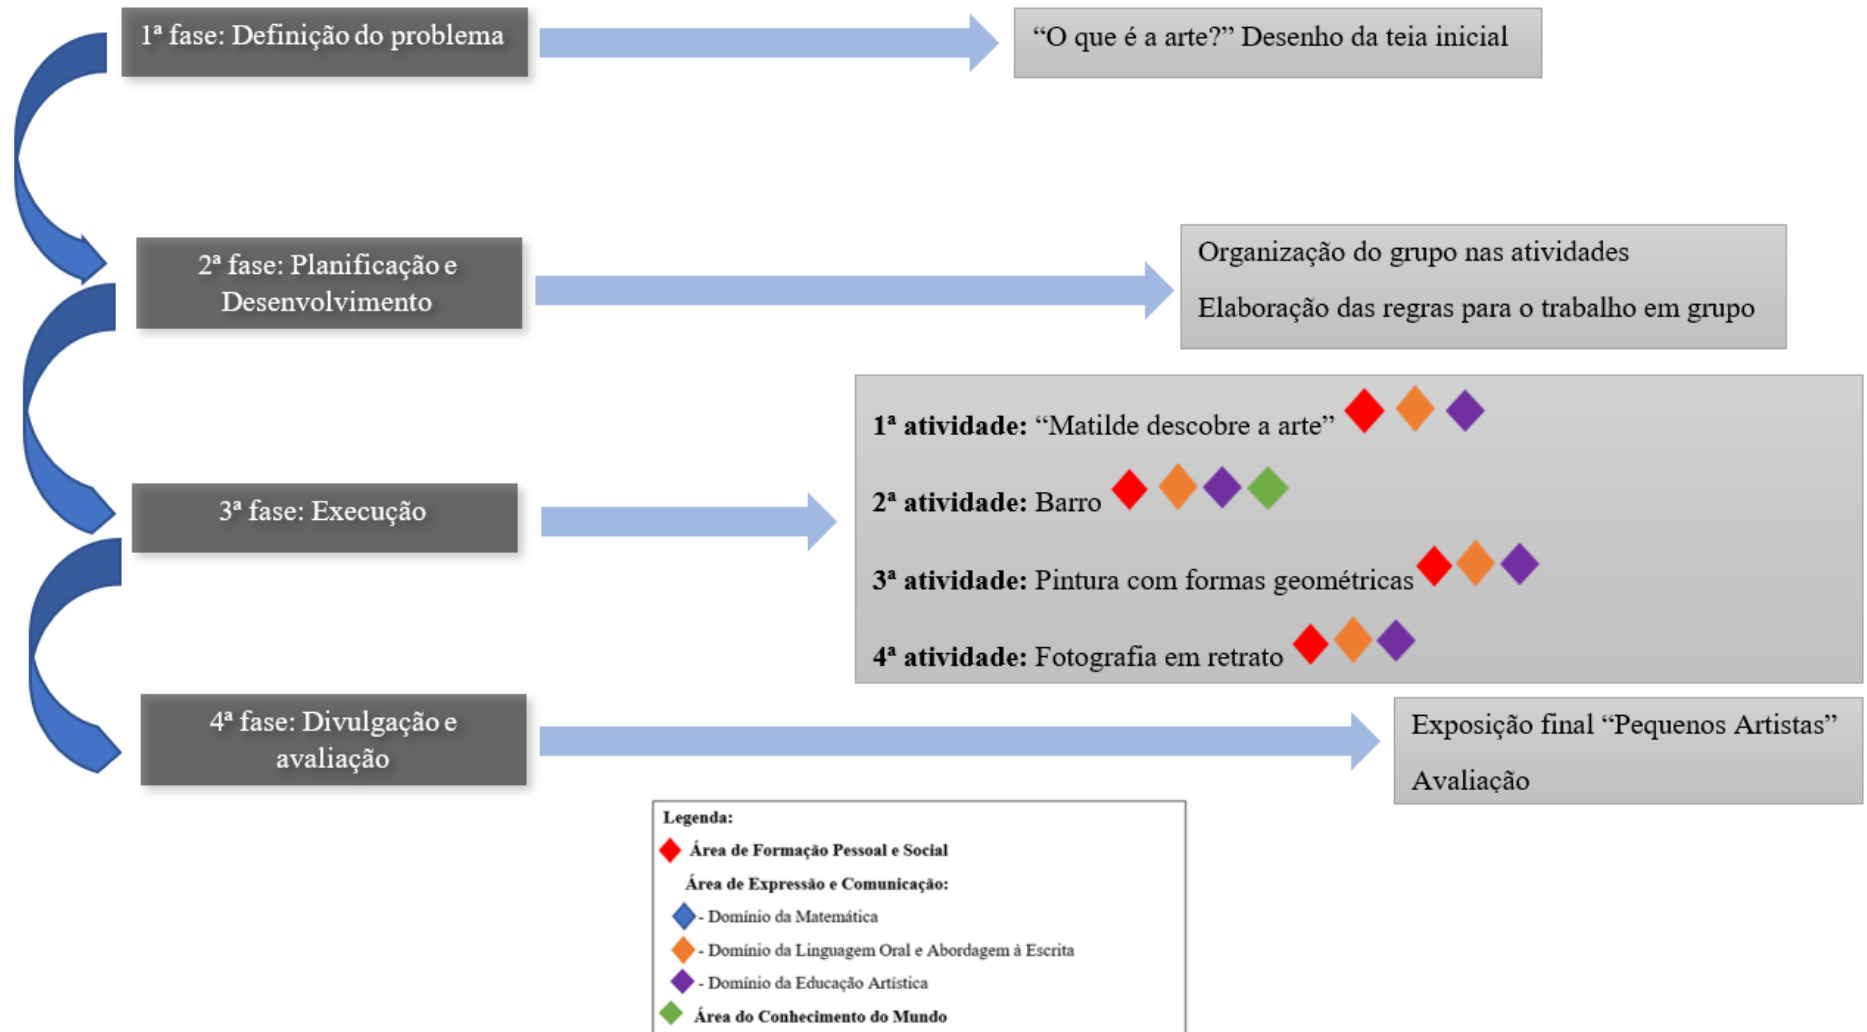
1ª fase: Definição do problema

"O que é a arte?" Desenho da teia inicial

2ª fase: Planificação e Desenvolvimento

Organização do grupo nas atividades

Elaboração das regras para o trabalho em grupo

3ª fase: Execução

**1ª atividade:** "Matilde descobre a arte"

**2ª atividade:** Barro

**3ª atividade:** Pintura com formas geométricas

**4ª atividade:** Fotografia em retrato

4ª fase: Divulgação e avaliação

Exposição final "Pequenos Artistas"

Avaliação

Legenda:
Área de Formação Pessoal e Social
Área de Expressão e Comunicação:
- Domínio da Matemática
- Domínio da Linguagem Oral e Abordagem à Escrita
- Domínio da Educação Artística
Área do Conhecimento do Mundo